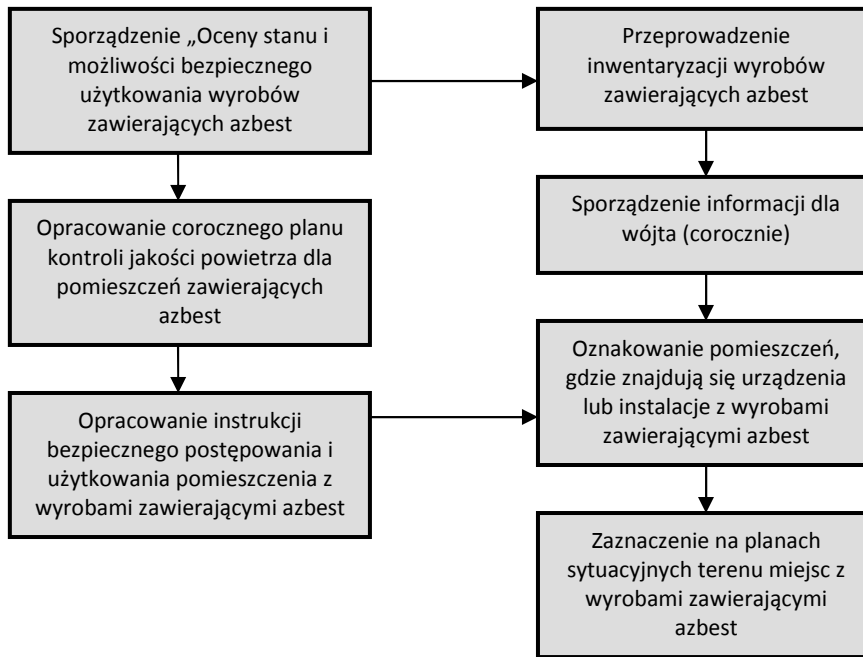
Sporządzenie „Oceny stanu i możliwości bezpiecznego użytkowania wyrobów zawierających azbest

Opracowanie corocznego planu kontroli jakości powietrza dla pomieszczeń zawierających azbest

Opracowanie instrukcji bezpiecznego postępowania i użytkowania pomieszczenia z wyrobami zawierającymi azbest

Przeprowadzenie inwentaryzacji wyrobów zawierających azbest

Sporządzenie informacji dla wójta (corocznie)

Oznakowanie pomieszczeń, gdzie znajdują się urządzenia lub instalacje z wyrobami zawierającymi azbest

Zaznaczenie na planach sytuacyjnych terenu miejsc z wyrobami zawierającymi azbest